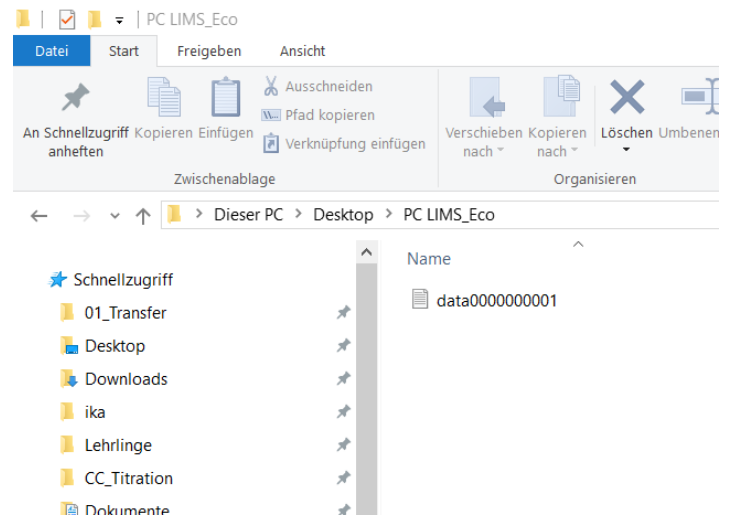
PC LIMS_Eco

Datei Start Freigeben Ansicht

An Schnellzugriff anheften Kopieren Einfügen Ausschneiden Pfad kopieren Verknüpfung einfügen
Zwischenablage

Verschieben nach Kopieren nach Löschen Umbenen
Organisieren

Dieser PC > Desktop > PC LIMS_Eco

Schnellzugriff
01_Transfer
Desktop
Downloads
ika
Lehrlinge
CC_Titration
Dokumente

Name
data0000000001